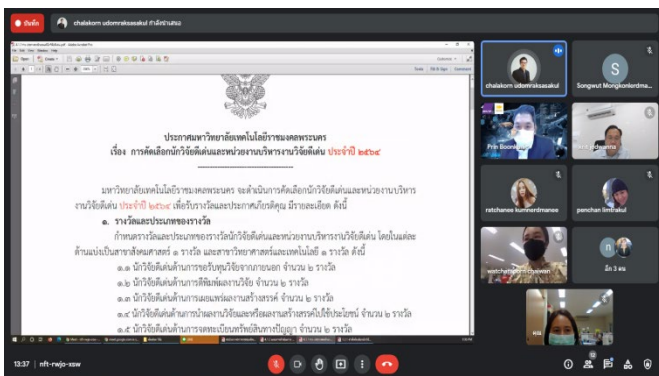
บันทึก chalakorn udomraksasakul กำลังนำเสนอ

ประกาศมหาวิทยาลัยเทคโนโลยีราชมงคลพระนคร
เรื่อง การคัดเลือกนักวิจัยดีเด่นและหน่วยงานบริหารงานวิจัยดีเด่น ประจำปี ๒๕๖๔

มหาวิทยาลัยเทคโนโลยีราชมงคลพระนคร จะดำเนินการคัดเลือกนักวิจัยดีเด่นและหน่วยงานบริหารงานวิจัยดีเด่น ประจำปี ๒๕๖๔ เพื่อรับรางวัลและประกาศเกียรติคุณ มีรายละเอียด ดังนี้

๑. รางวัลและประเภทของรางวัล

กำหนดรางวัลและประเภทของรางวัลนักวิจัยดีเด่นและหน่วยงานบริหารงานวิจัยดีเด่น โดยในแต่ละด้านแบ่งเป็นสาขาสังคมศาสตร์ ๑ รางวัล และสาขาวิทยาศาสตร์และเทคโนโลยี ๑ รางวัล ดังนี้

๑.๑ นักวิจัยดีเด่นด้านการขอรับทุนวิจัยจากภายนอก จำนวน ๒ รางวัล
๑.๒ นักวิจัยดีเด่นด้านการตีพิมพ์ผลงานวิจัย จำนวน ๒ รางวัล
๑.๓ นักวิจัยดีเด่นด้านการเผยแพร่ผลงานสร้างสรรค์ จำนวน ๒ รางวัล
๑.๔ นักวิจัยดีเด่นด้านการนำผลงานวิจัยและหรือผลงานสร้างสรรค์ไปใช้ประโยชน์ จำนวน ๒ รางวัล
๑.๕ นักวิจัยดีเด่นด้านการจดทะเบียนทรัพย์สินทางปัญญา จำนวน ๒ รางวัล

chalakorn udomraksasakul
Songwut Mongkonlerdma...
Prin Boonkanon
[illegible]
ratchanee kumnerdmanee
penchan limtrakul
watchara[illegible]
มัด 3 คน
nft-rwjo-xsw
13:37